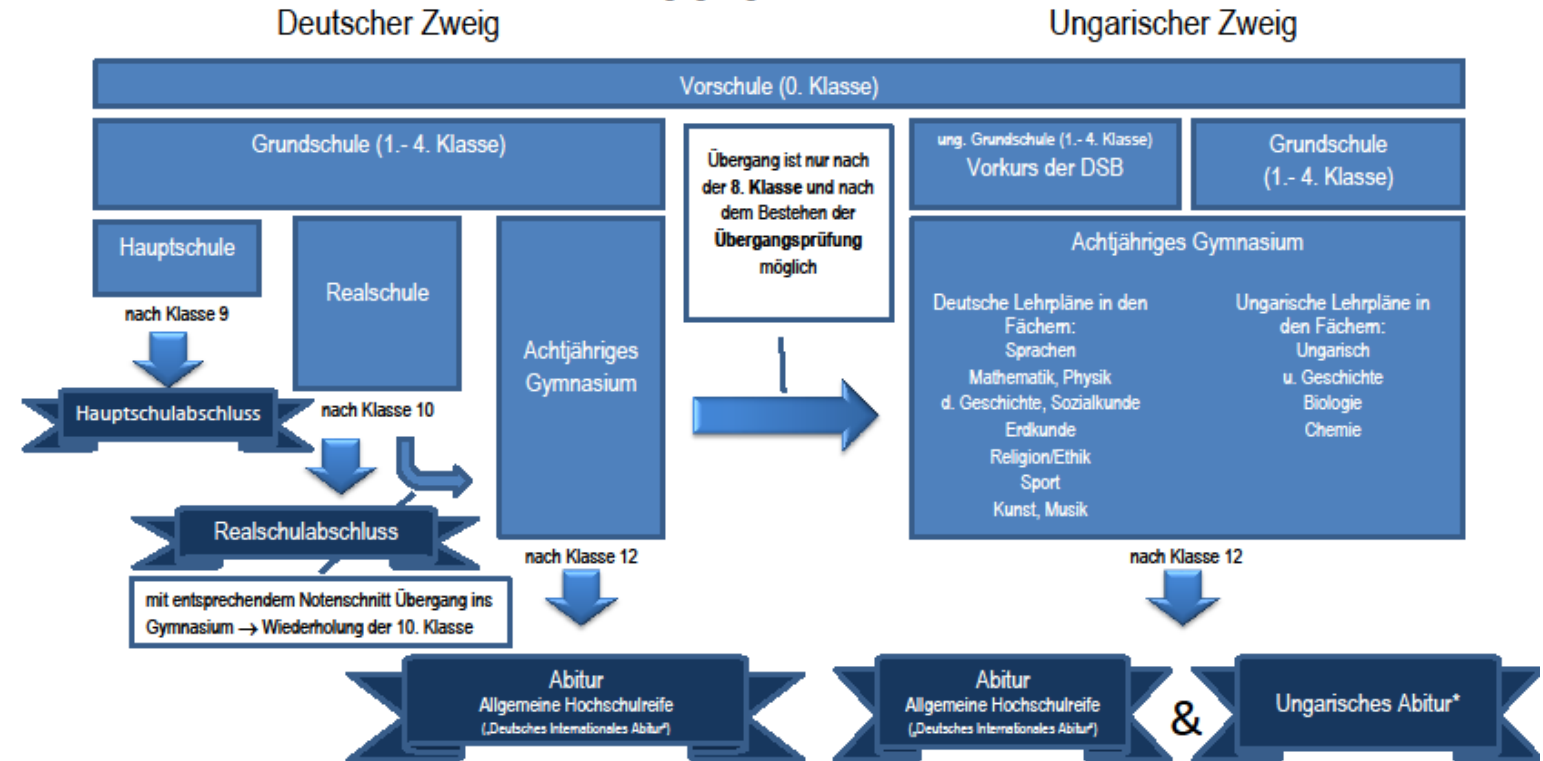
Deutscher Zweig

Ungarischer Zweig

Vorschule (0. Klasse)

Grundschule (1.- 4. Klasse)

Übergang ist nur nach der **8. Klasse** und nach dem Bestehen der **Übergangsprüfung** möglich

ung. Grundschule (1.- 4. Klasse)
Vorkurs der DSB

Grundschule (1.- 4. Klasse)

Hauptschule

nach Klasse 9

Hauptschulabschluss

Realschule

nach Klasse 10

Realschulabschluss

mit entsprechendem Notenschnitt Übergang ins Gymnasium → Wiederholung der 10. Klasse

Achtjähriges Gymnasium

nach Klasse 12

Abitur
Allgemeine Hochschulreife
(„Deutsches Internationales Abitur")

Achtjähriges Gymnasium

Deutsche Lehrpläne in den Fächern:
Sprachen
Mathematik, Physik
d. Geschichte, Sozialkunde
Erdkunde
Religion/Ethik
Sport
Kunst, Musik

Ungarische Lehrpläne in den Fächern:
Ungarisch
u. Geschichte
Biologie
Chemie

nach Klasse 12

Abitur
Allgemeine Hochschulreife
(„Deutsches Internationales Abitur")

&

Ungarisches Abitur*